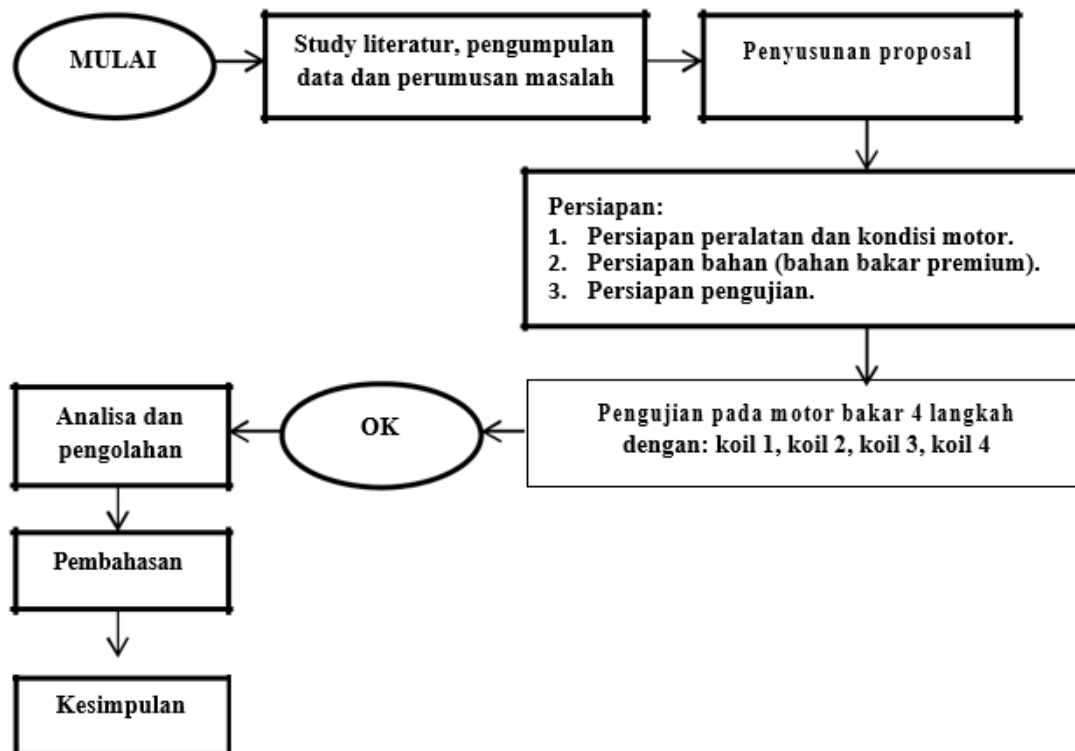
MULAI

Study literatur, pengumpulan data dan perumusan masalah

Penyusunan proposal

Persiapan:
1. Persiapan peralatan dan kondisi motor.
2. Persiapan bahan (bahan bakar premium).
3. Persiapan pengujian.

Pengujian pada motor bakar 4 langkah dengan: koil 1, koil 2, koil 3, koil 4

OK

Analisa dan pengolahan

Pembahasan

Kesimpulan